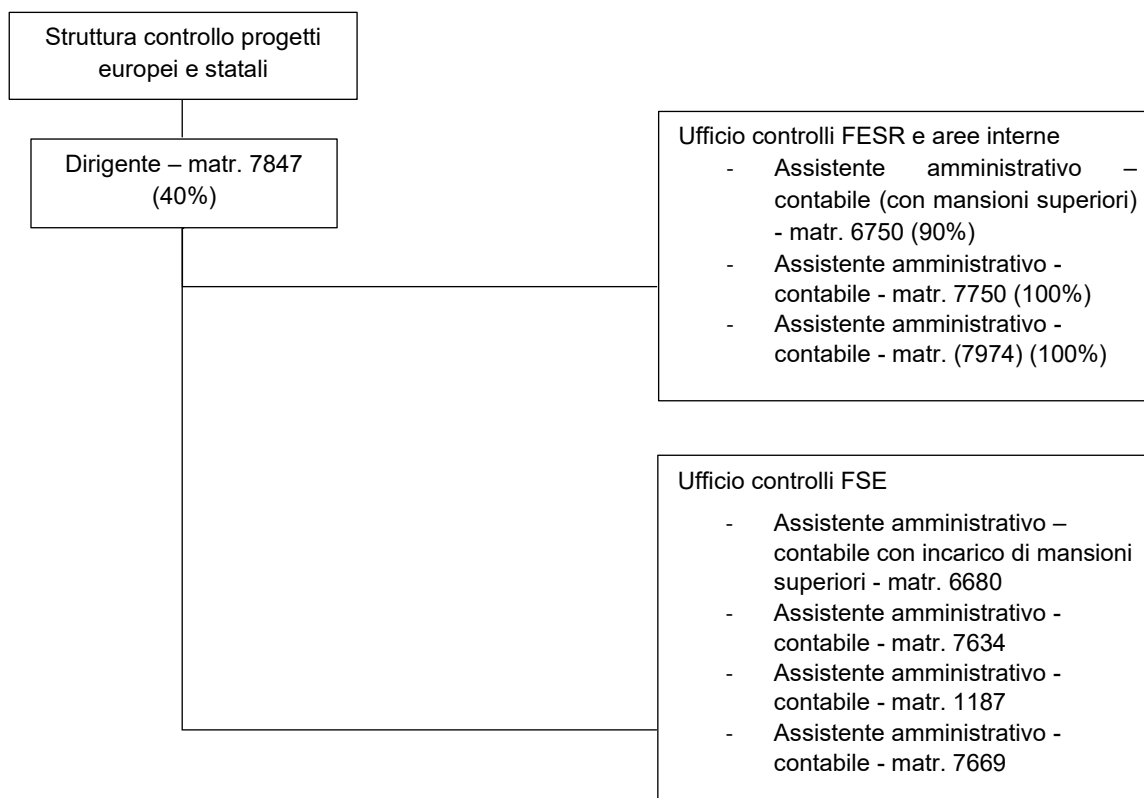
Struttura controllo progetti europei e statali

Dirigente – matr. 7847 (40%)

Ufficio controlli FESR e aree interne
- Assistente amministrativo – contabile (con mansioni superiori) - matr. 6750 (90%)
- Assistente amministrativo - contabile - matr. 7750 (100%)
- Assistente amministrativo - contabile - matr. (7974) (100%)

Ufficio controlli FSE
- Assistente amministrativo – contabile con incarico di mansioni superiori - matr. 6680
- Assistente amministrativo - contabile - matr. 7634
- Assistente amministrativo - contabile - matr. 1187
- Assistente amministrativo - contabile - matr. 7669